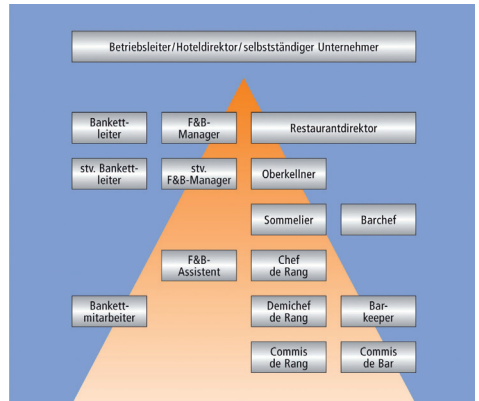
Betriebsleiter/Hoteldirektor/selbstständiger Unternehmer

Bankettleiter

F&B-Manager

Restaurantdirektor

stv. Bankettleiter

stv. F&B-Manager

Oberkellner

Sommelier

Barchef

F&B-Assistent

Chef de Rang

Bankettmitarbeiter

Demichef de Rang

Barkeeper

Commis de Rang

Commis de Bar